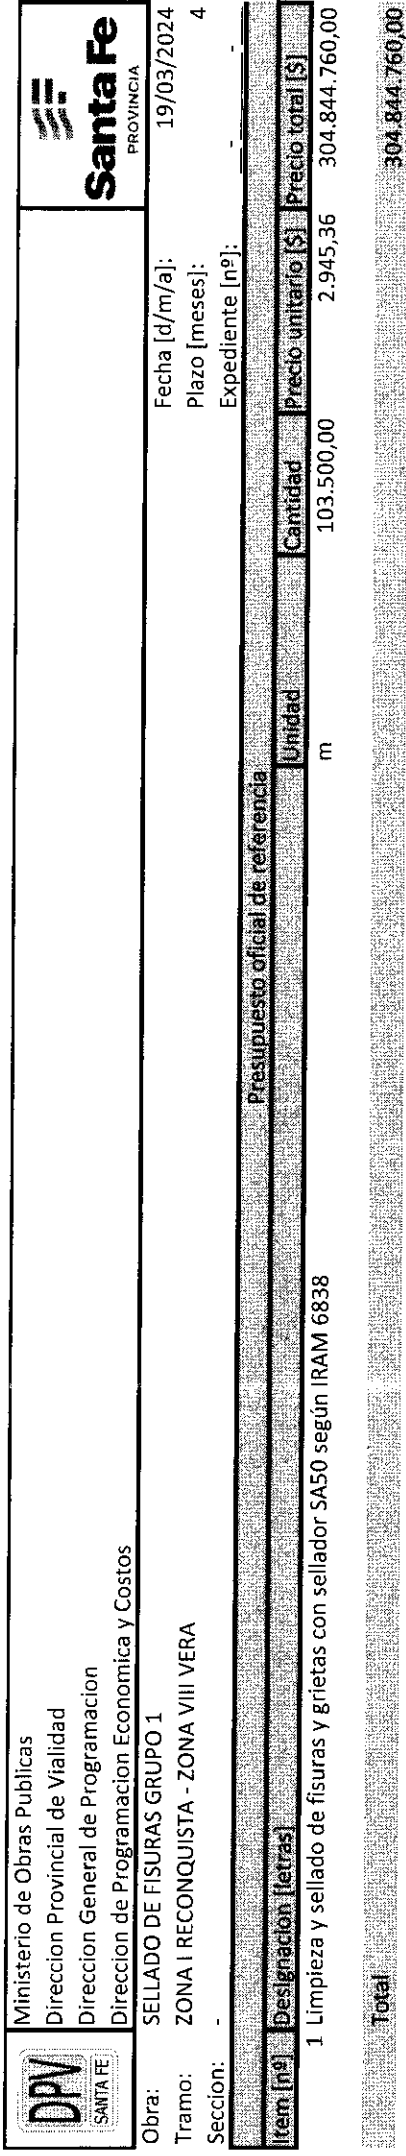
DPV SANTA FE

Ministerio de Obras Publicas
Direccion Provincial de Vialidad
Direccion General de Programacion
Direccion de Programacion Economica y Costos

Santa Fe PROVINCIA

Obra: SELLADO DE FISURAS GRUPO 1
Tramo: ZONA I RECONQUISTA - ZONA VIII VERA
Seccion: -

Fecha [d/m/a]: 19/03/2024
Plazo [meses]: 4
Expediente [nº]: - -

Presupuesto oficial de referencia

| Item [nº] | Designación [letras] | Unidad | Cantidad | Precio unitario [$] | Precio total [$] |
|---|---|---|---|---|---|
| 1 | Limpieza y sellado de fisuras y grietas con sellador SA50 según IRAM 6838 | m | 103.500,00 | 2.945,36 | 304.844.760,00 |

Total 304.844.760,00